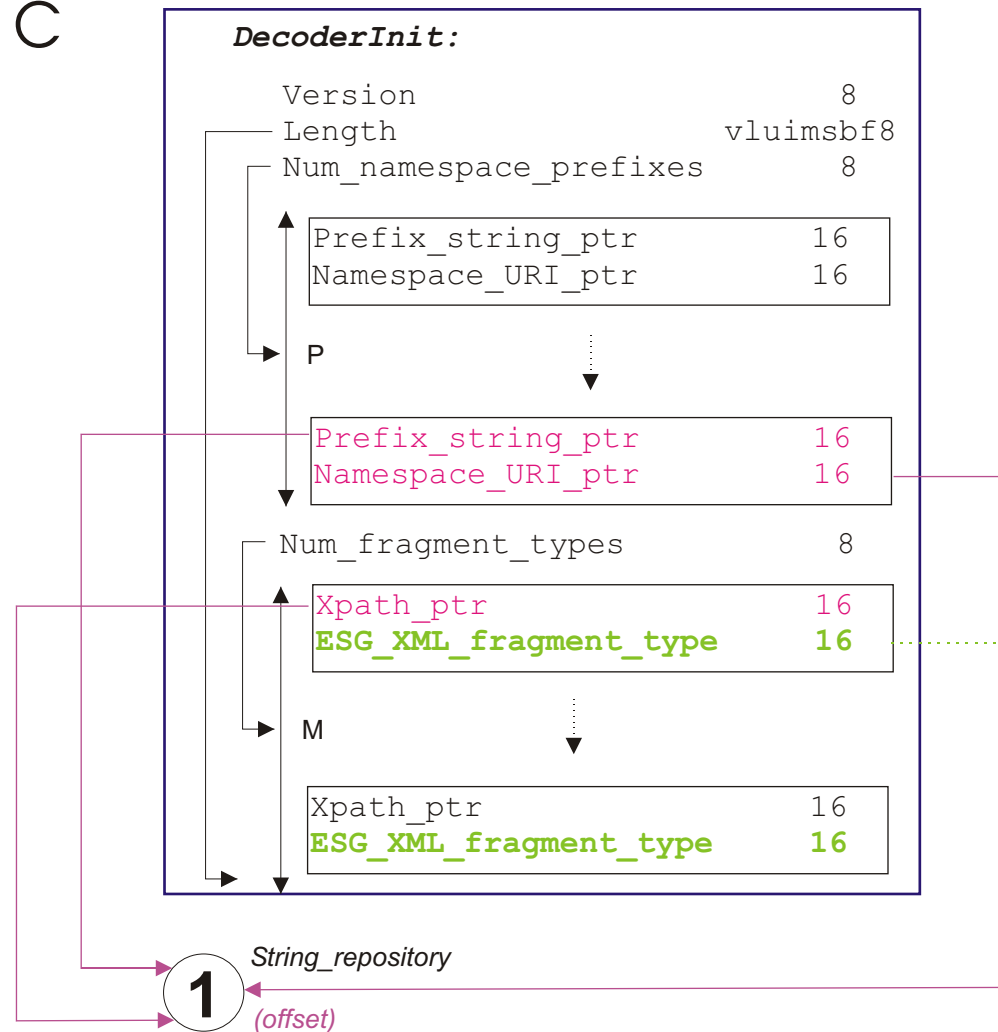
C

DecoderInit:

Version 8
Length vluimsbf8
Num_namespace_prefixes 8

Prefix_string_ptr 16
Namespace_URI_ptr 16

P

Prefix_string_ptr 16
Namespace_URI_ptr 16

Num_fragment_types 8

Xpath_ptr 16
ESG_XML_fragment_type 16

M

Xpath_ptr 16
ESG_XML_fragment_type 16

1
String_repository
(offset)